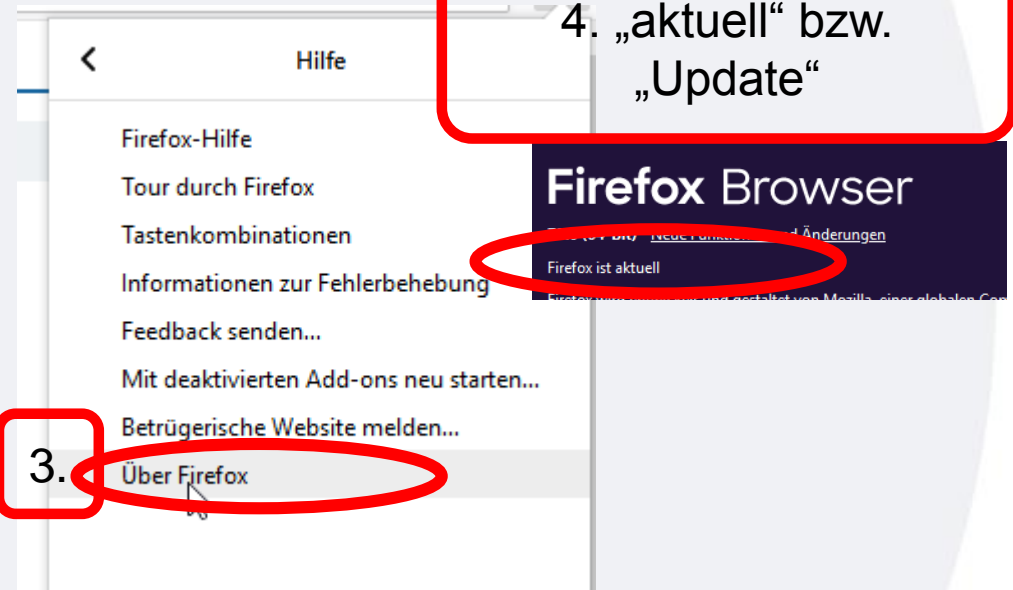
Hilfe

Firefox-Hilfe

Tour durch Firefox

Tastenkombinationen

Informationen zur Fehlerbehebung

Feedback senden...

Mit deaktivierten Add-ons neu starten...

Betrügerische Website melden...

3. Über Firefox

4. „aktuell“ bzw. „Update“

Firefox Browser

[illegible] Neue Funktion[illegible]d Änderungen

Firefox ist aktuell

Firefox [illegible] und gestaltet von Mozilla, einer globalen Gem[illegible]